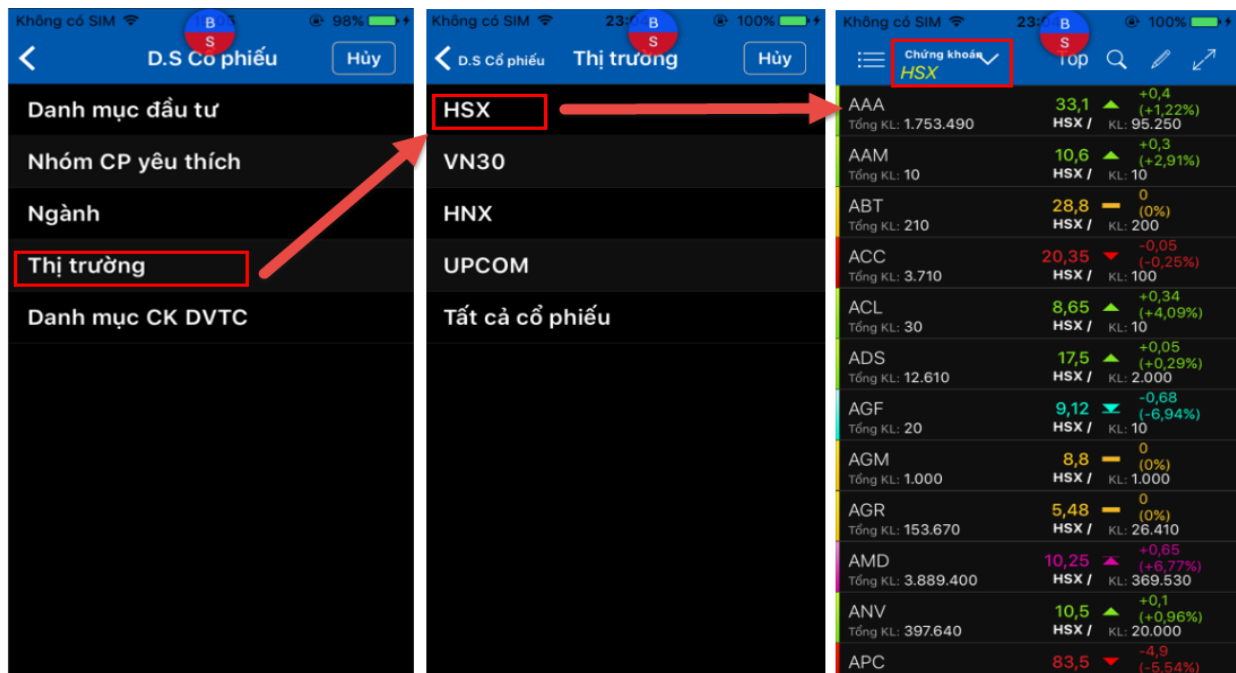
Không có SIM 98%
B S
D.S Cổ phiếu Hủy

Danh mục đầu tư
Nhóm CP yêu thích
Ngành
Thị trường
Danh mục CK DVTC

Không có SIM 23: 100%
B S
D.S Cổ phiếu Thị trường Hủy

HSX
VN30
HNX
UPCOM
Tất cả cổ phiếu

Không có SIM 23: 100%
B S
Chứng khoán HSX Top

| | | |
|---|---|---|
| AAA Tổng KL: 1.753.490 | 33,1 HSX / | +0,4 (+1,22%) KL: 95.250 |
| AAM Tổng KL: 10 | 10,6 HSX / | +0,3 (+2,91%) KL: 10 |
| ABT Tổng KL: 210 | 28,8 HSX / | 0 (0%) KL: 200 |
| ACC Tổng KL: 3.710 | 20,35 HSX / | -0,05 (-0,25%) KL: 100 |
| ACL Tổng KL: 30 | 8,65 HSX / | +0,34 (+4,09%) KL: 10 |
| ADS Tổng KL: 12.610 | 17,5 HSX / | +0,05 (+0,29%) KL: 2.000 |
| AGF Tổng KL: 20 | 9,12 HSX / | -0,68 (-6,94%) KL: 10 |
| AGM Tổng KL: 1.000 | 8,8 HSX / | 0 (0%) KL: 1.000 |
| AGR Tổng KL: 153.670 | 5,48 HSX / | 0 (0%) KL: 26.410 |
| AMD Tổng KL: 3.889.400 | 10,25 HSX / | +0,65 (+6,77%) KL: 369.530 |
| ANV Tổng KL: 397.640 | 10,5 HSX / | +0,1 (+0,96%) KL: 20.000 |
| APC | 83,5 | -4,9 (-5,54%) |